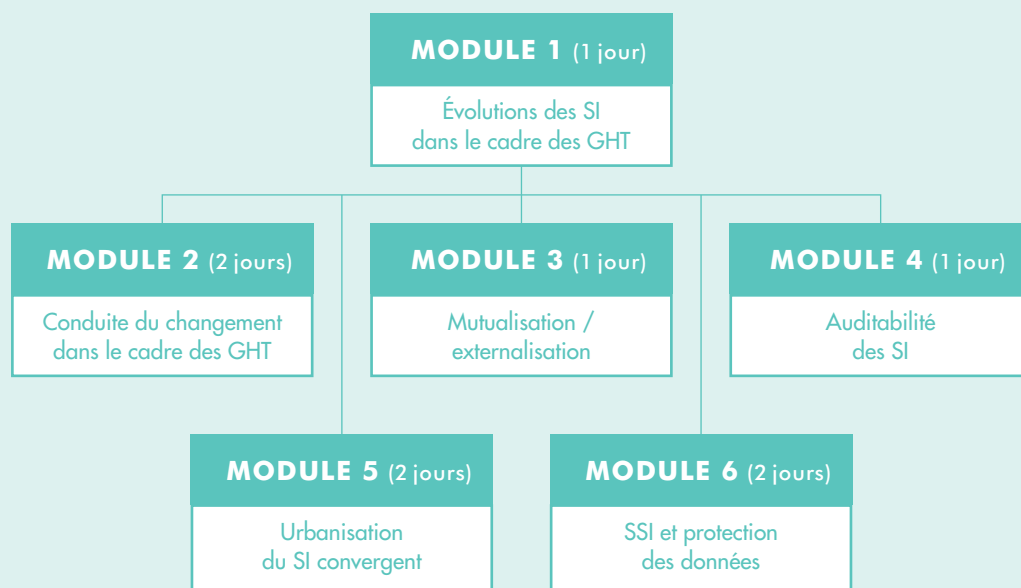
MODULE 1 (1 jour)

Évolutions des SI dans le cadre des GHT

MODULE 2 (2 jours)

Conduite du changement dans le cadre des GHT

MODULE 3 (1 jour)

Mutualisation / externalisation

MODULE 4 (1 jour)

Auditabilité des SI

MODULE 5 (2 jours)

Urbanisation du SI convergent

MODULE 6 (2 jours)

SSI et protection des données